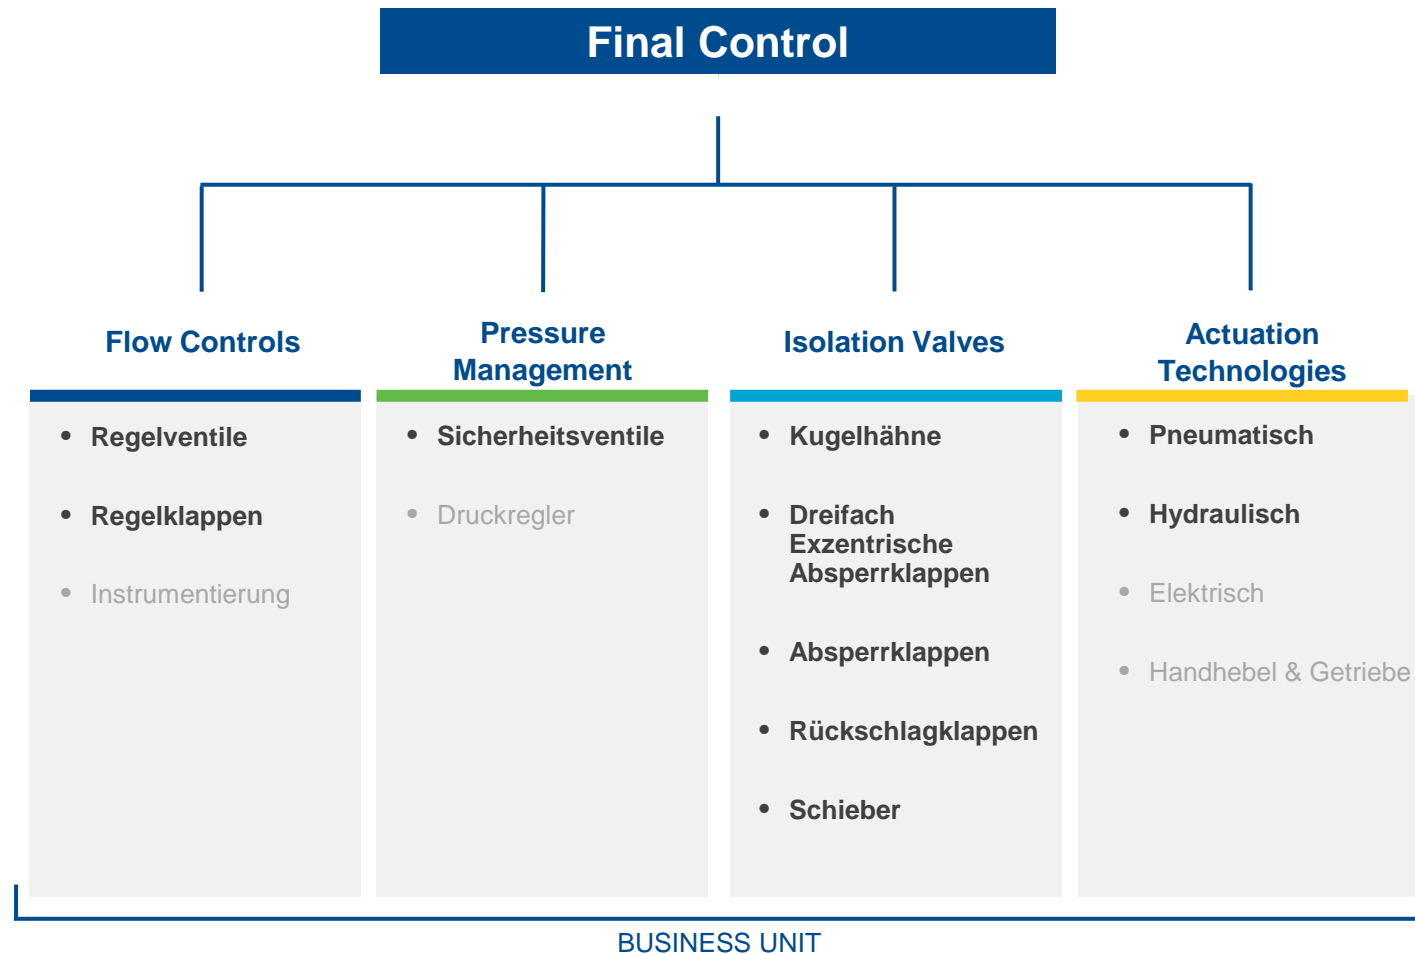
Final Control

Flow Controls

- Regelventile
- Regelklappen
- Instrumentierung

Pressure Management

- Sicherheitsventile
- Druckregler

Isolation Valves

- Kugelhähne
- Dreifach Exzentrische Absperrklappen
- Absperrklappen
- Rückschlagklappen
- Schieber

Actuation Technologies

- Pneumatisch
- Hydraulisch
- Elektrisch
- Handhebel & Getriebe

BUSINESS UNIT